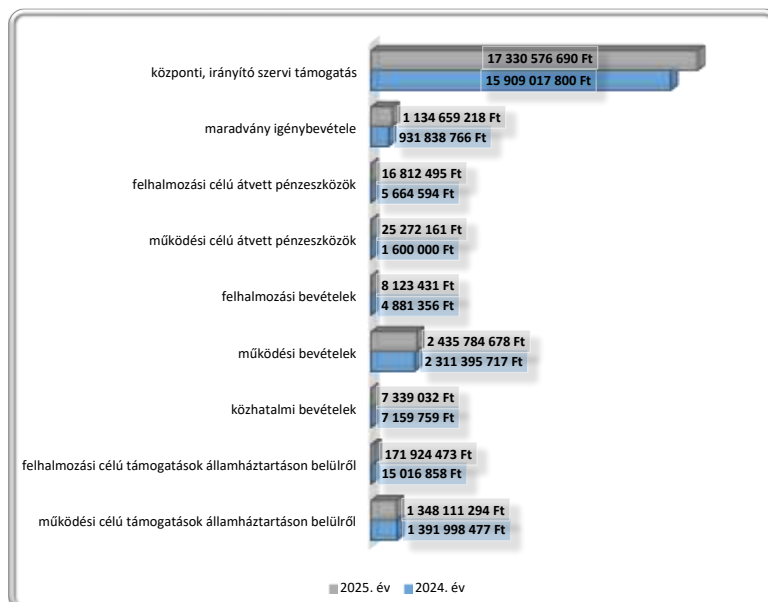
központi, irányító szervi támogatás
17 330 576 690 Ft
15 909 017 800 Ft

maradvány igénybevétele
1 134 659 218 Ft
931 838 766 Ft

felhalmozási célú átvett pénzeszközök
16 812 495 Ft
5 664 594 Ft

működési célú átvett pénzeszközök
25 272 161 Ft
1 600 000 Ft

felhalmozási bevételek
8 123 431 Ft
4 881 356 Ft

működési bevételek
2 435 784 678 Ft
2 311 395 717 Ft

közhatalmi bevételek
7 339 032 Ft
7 159 759 Ft

felhalmozási célú támogatások államháztartáson belülről
171 924 473 Ft
15 016 858 Ft

működési célú támogatások államháztartáson belülről
1 348 111 294 Ft
1 391 998 477 Ft

2025. év 2024. év